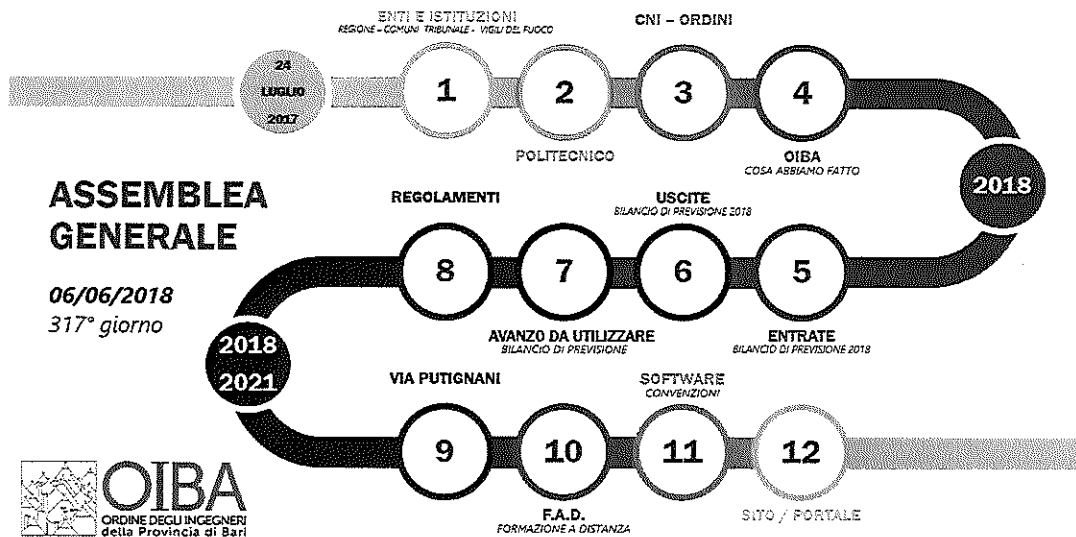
ENTI E ISTITUZIONI
REGIONE – COMUNI TRIBUNALE - VIGILI DEL FUOCO

CNI – ORDINI

24
LUGLIO
2017

1

2

3

4

POLITECNICO

OIBA
COSA ABBIAMO FATTO

2018

ASSEMBLEA GENERALE

06/06/2018
317° giorno

REGOLAMENTI

USCITE
BILANCIO DI PREVISIONE 2018

8

7

6

5

AVANZO DA UTILIZZARE
BILANCIO DI PREVISIONE

ENTRATE
BILANCIO DI PREVISIONE 2018

2018
2021

VIA PUTIGNANI

SOFTWARE
CONVENZIONI

9

10

11

12

F.A.D.
FORMAZIONE A DISTANZA

SITO / PORTALE

OIBA
ORDINE DEGLI INGEGNERI
della Provincia di Bari